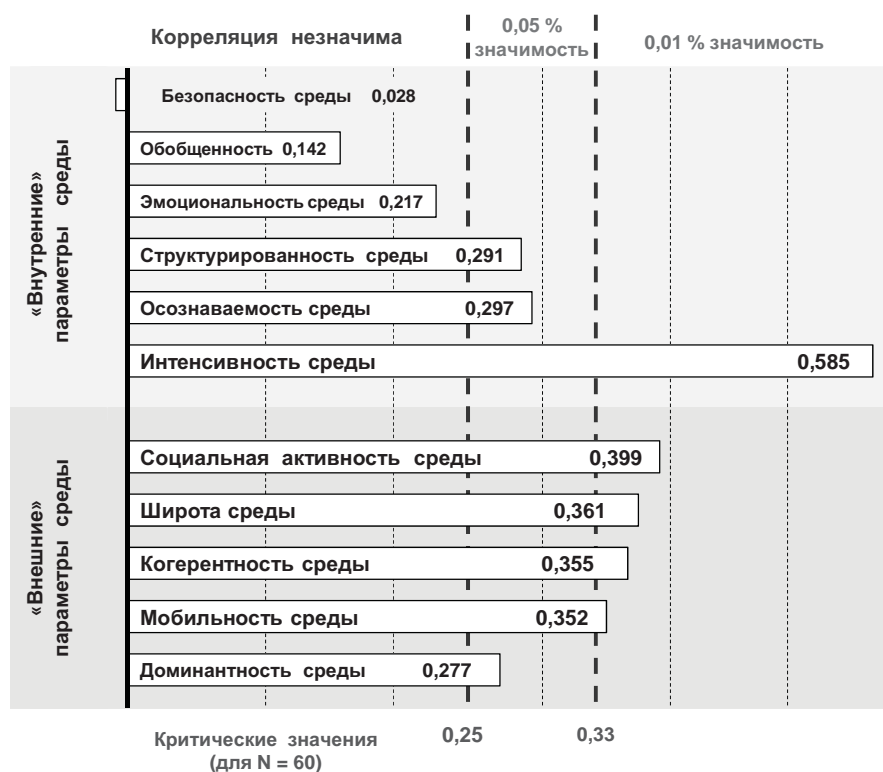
Корреляция незначима

0,05 % значимость

0,01 % значимость

«Внутренние» параметры среды

Безопасность среды 0,028

Обобщенность 0,142

Эмоциональность среды 0,217

Структурированность среды 0,291

Осознаваемость среды 0,297

Интенсивность среды 0,585

«Внешние» параметры среды

Социальная активность среды 0,399

Широта среды 0,361

Когерентность среды 0,355

Мобильность среды 0,352

Доминантность среды 0,277

Критические значения (для N = 60)

0,25

0,33